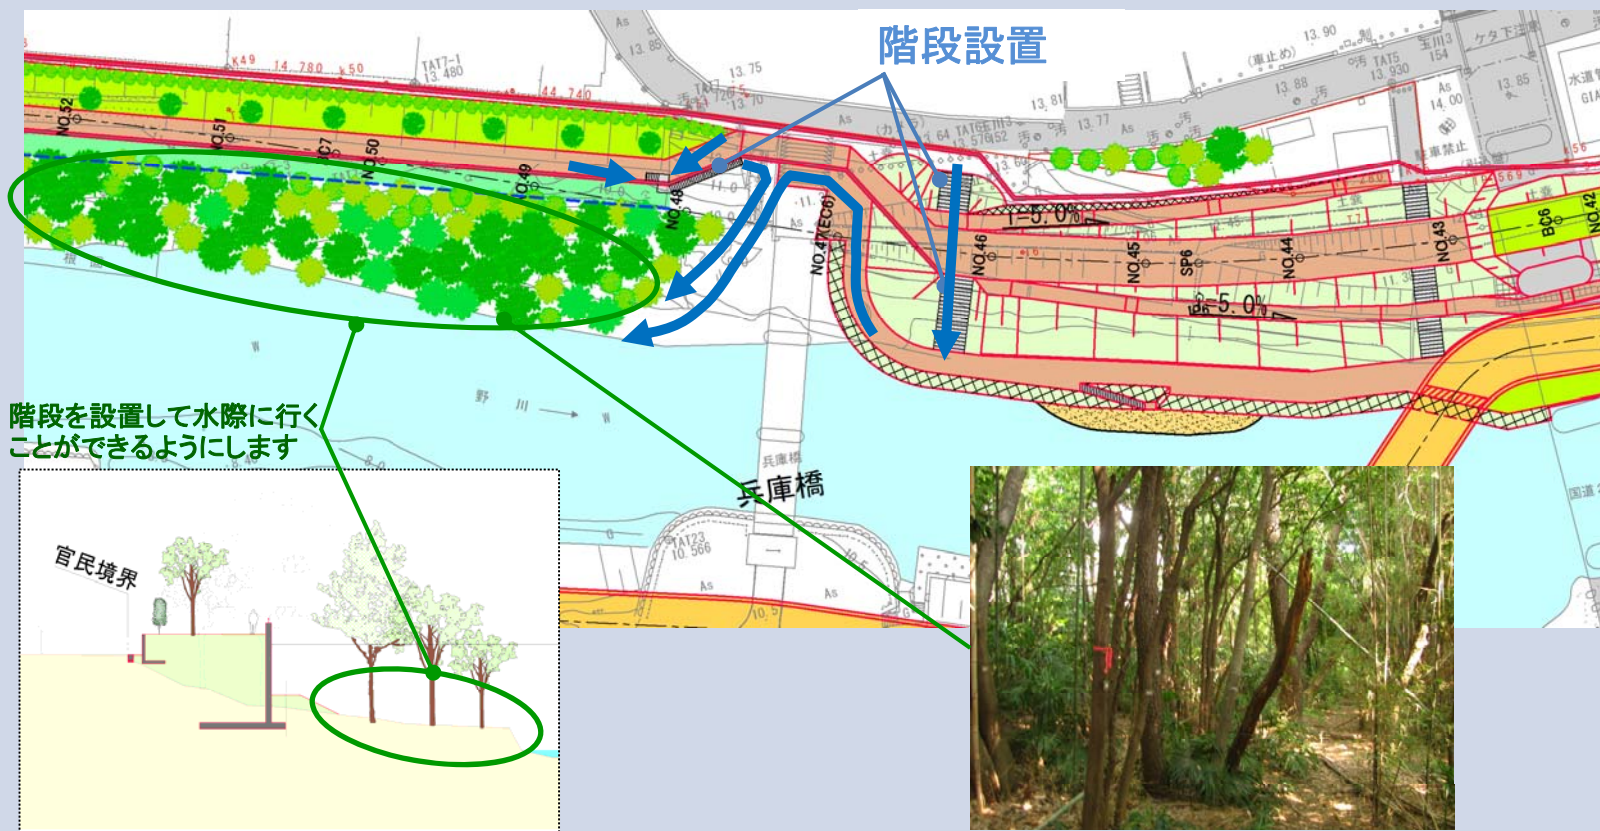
階段設置

K49 14.780 k50
TAT7-1 13.480
44.740
13.85
13.75
13.70
13.81
13.77
13.90
13.88
TAT5 13.930
14.00
13.85
水道
GIA
ケタ下注意
駐車禁止
NO.52
NO.51
IC7
NO.50
NO.49
NO.48
NO.47(EC6)
NO.46
NO.45
SP6
NO.44
NO.43
BC6
NO.42
i=5.0%
i=5.0%
野 川
兵庫橋
兵庫橋
TAT23 10.566
As
国道

階段を設置して水際に行くことができるようにします

官民境界